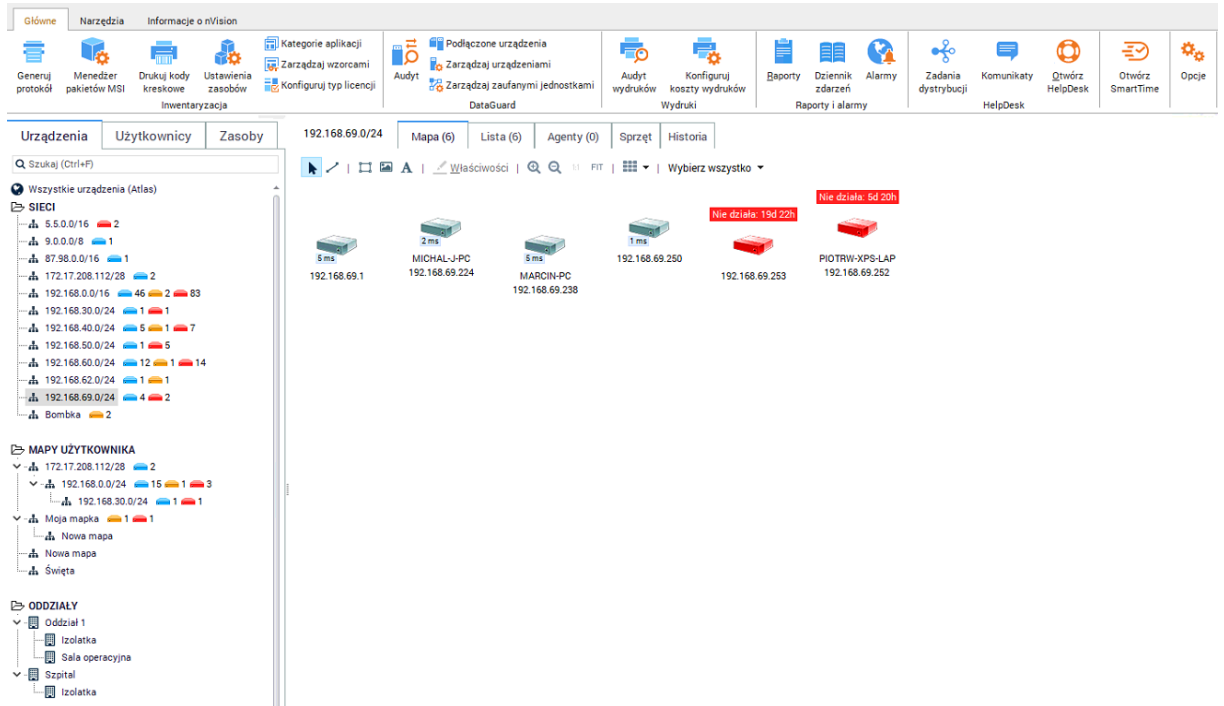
Główne | Narzędzia | Informacje o nVision

Generuj protokół | Menedżer pakietów MSI | Drukuj kody kreskowe | Ustawienia zasobów | Kategorie aplikacji | Zarządzaj wzorcami | Konfiguruj typ licencji
Inwentaryzacja

Audyt | Podłączone urządzenia | Zarządzaj urządzeniami | Zarządzaj zaufanymi jednostkami
DataGuard

Audyt wydruków | Konfiguruj koszty wydruków
Wydruki

Raporty | Dziennik zdarzeń | Alarmy
Raporty i alarmy

Zadania dystrybucji | Komunikaty | Otwórz HelpDesk
HelpDesk

Otwórz SmartTime | Opcje

Urządzenia | Użytkownicy | Zasoby

Szukaj (Ctrl+F)

Wszystkie urządzenia (Atlas)
SIECI
5.5.0.0/16 2
9.0.0.0/8 1
87.98.0.0/16 1
172.17.208.112/28 2
192.168.0.0/16 46 2 83
192.168.30.0/24 1 1
192.168.40.0/24 5 1 7
192.168.50.0/24 1 5
192.168.60.0/24 12 1 14
192.168.62.0/24 1 1
192.168.69.0/24 4 2
Bombka 2

MAPY UŻYTKOWNIKA
172.17.208.112/28 2
192.168.0.0/24 15 1 3
192.168.30.0/24 1 1
Moja mapka 1 1
Nowa mapa
Nowa mapa
Święta

ODDZIAŁY
Oddział 1
Izolatka
Sala operacyjna
Szpital
Izolatka

192.168.69.0/24 | Mapa (6) | Lista (6) | Agenty (0) | Sprzęt | Historia

Właściwości | FIT | Wybierz wszystko

5 ms
192.168.69.1

2 ms
MICHAL-J-PC
192.168.69.224

5 ms
MARCIN-PC
192.168.69.238

1 ms
192.168.69.250

Nie działa: 19d 22h
192.168.69.253

Nie działa: 5d 20h
PIOTRW-XPS-LAP
192.168.69.252